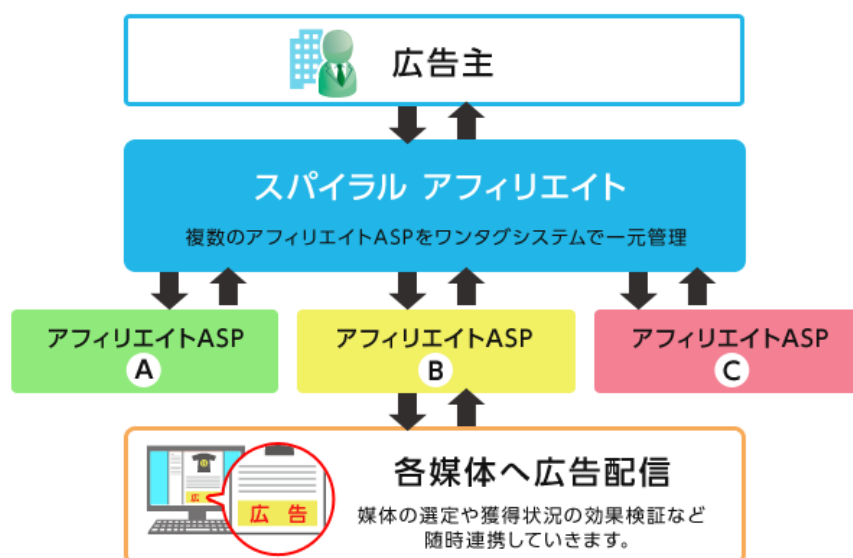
広告主

スパイラル アフィリエイト

複数のアフィリエイトASPをワンタグシステムで一元管理

アフィリエイトASP
A

アフィリエイトASP
B

アフィリエイトASP
C

広告

広 告

各媒体へ広告配信

媒体の選定や獲得状況の効果検証など随時連携していきます。